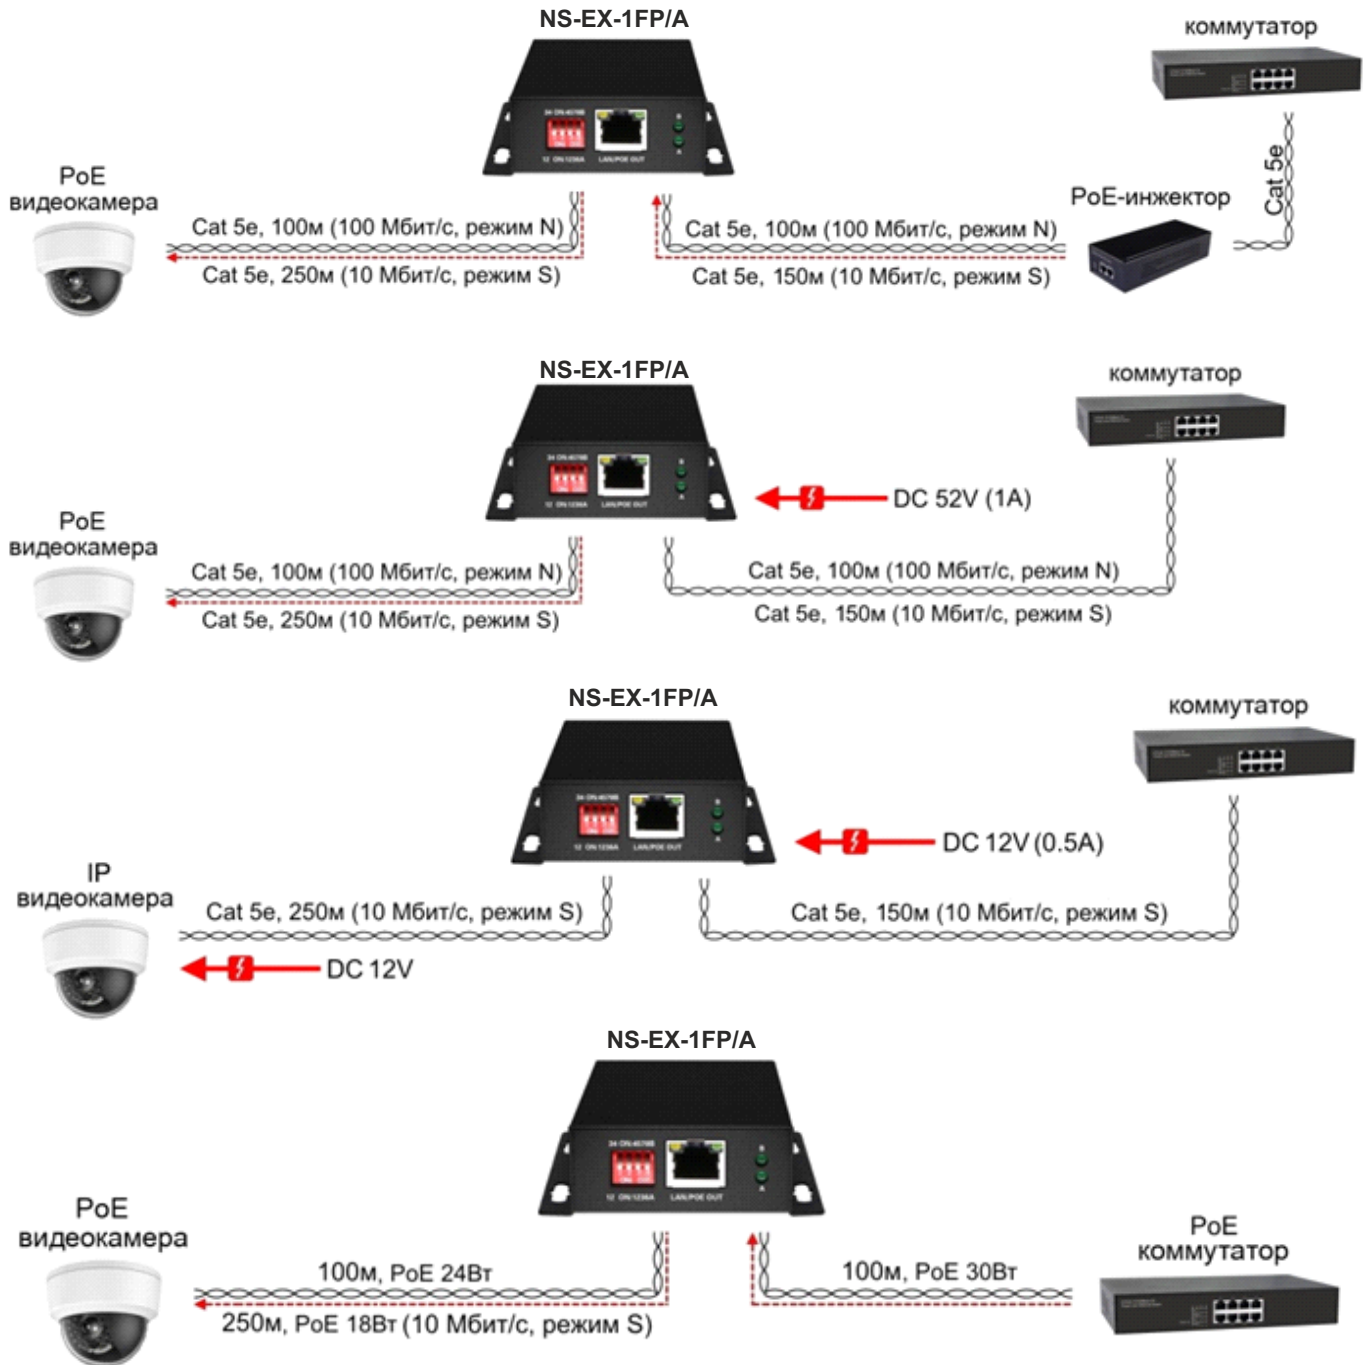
NS-EX-1FP/A

коммутатор

PoE видеокамера

Cat 5e, 100м (100 Мбит/с, режим N)

Cat 5e, 250м (10 Мбит/с, режим S)

Cat 5e, 100м (100 Мбит/с, режим N)

Cat 5e, 150м (10 Мбит/с, режим S)

PoE-инжектор

Cat 5e

NS-EX-1FP/A

коммутатор

DC 52V (1A)

PoE видеокамера

Cat 5e, 100м (100 Мбит/с, режим N)

Cat 5e, 250м (10 Мбит/с, режим S)

Cat 5e, 100м (100 Мбит/с, режим N)

Cat 5e, 150м (10 Мбит/с, режим S)

NS-EX-1FP/A

коммутатор

DC 12V (0.5A)

IP видеокамера

Cat 5e, 250м (10 Мбит/с, режим S)

Cat 5e, 150м (10 Мбит/с, режим S)

DC 12V

NS-EX-1FP/A

PoE видеокамера

PoE коммутатор

100м, PoE 24Вт

250м, PoE 18Вт (10 Мбит/с, режим S)

100м, PoE 30Вт